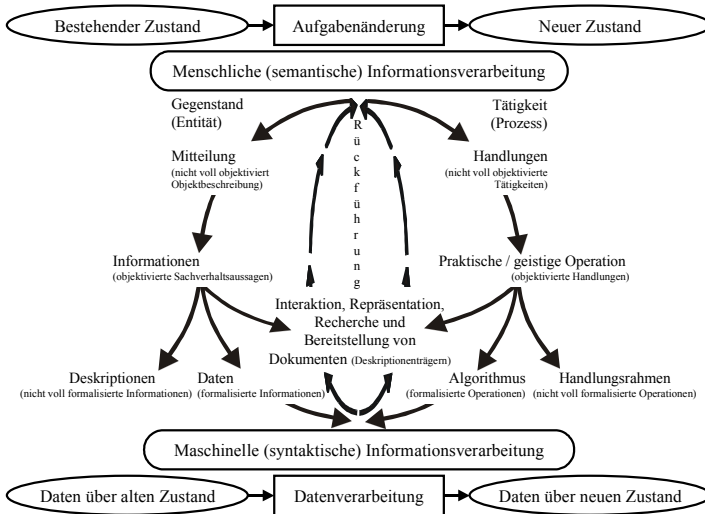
Bestehender Zustand

Aufgabenänderung

Neuer Zustand

Menschliche (semantische) Informationsverarbeitung

Gegenstand (Entität)

Tätigkeit (Prozess)

Rückführung

Mitteilung (nicht voll objektiviert Objektbeschreibung)

Handlungen (nicht voll objektivierte Tätigkeiten)

Informationen (objektivierte Sachverhaltsaussagen)

Praktische / geistige Operation (objektivierte Handlungen)

Interaktion, Repräsentation, Recherche und Bereitstellung von Dokumenten (Deskriptionenträgern)

Deskriptionen (nicht voll formalisierte Informationen)

Daten (formalisierte Informationen)

Algorithmus (formalisierte Operationen)

Handlungsrahmen (nicht voll formalisierte Operationen)

Maschinelle (syntaktische) Informationsverarbeitung

Daten über alten Zustand

Datenverarbeitung

Daten über neuen Zustand